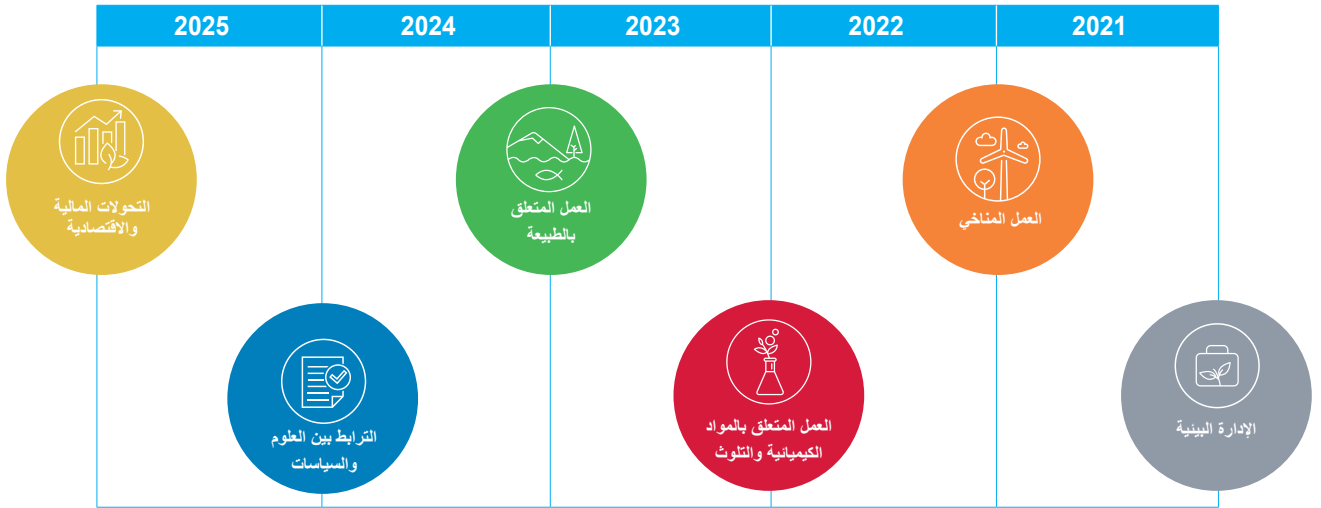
| 2025 | 2024 | 2023 | 2022 | 2021 |
|---|---|---|---|---|

الإدارة البيئية

العمل المناخي

العمل المتعلق بالمواد الكيميائية والتلوث

العمل المتعلق بالطبيعة

الترابط بين العلوم والسياسات

التحولات المالية والاقتصادية